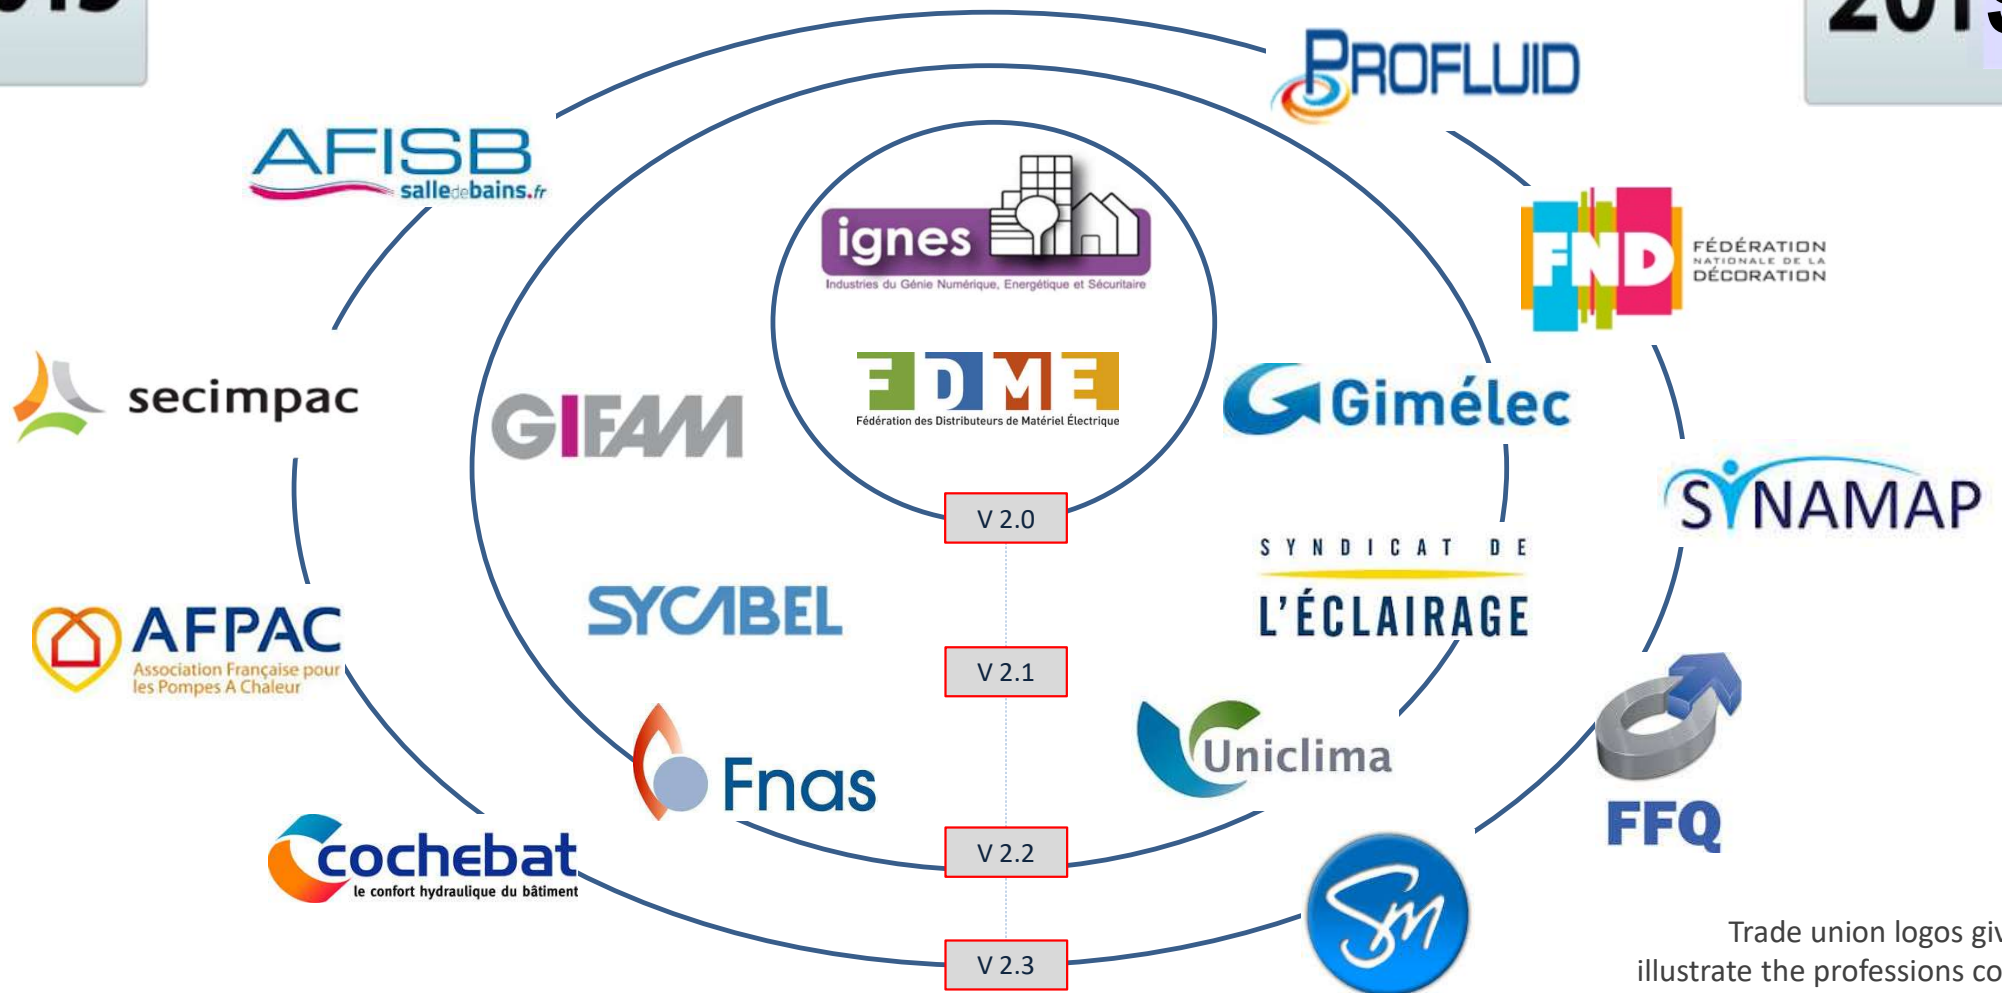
PROFLUID

AFISB salledebains.fr

ignes
Industries du Génie Numérique, Energétique et Sécuritaire

FND FÉDÉRATION NATIONALE DE LA DÉCORATION

FDME
Fédération des Distributeurs de Matériel Électrique

secimpac

GIFAM

Gimélec

V 2.0

SYNAMAP

SYNDICAT DE L'ÉCLAIRAGE

SYCABEL

AFPAC
Association Française pour les Pompes A Chaleur

V 2.1

Uniclima

Fnas

FFQ

cochebat
le confort hydraulique du bâtiment

V 2.2

SM

V 2.3

Trade union logos gi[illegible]
illustrate the professions co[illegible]